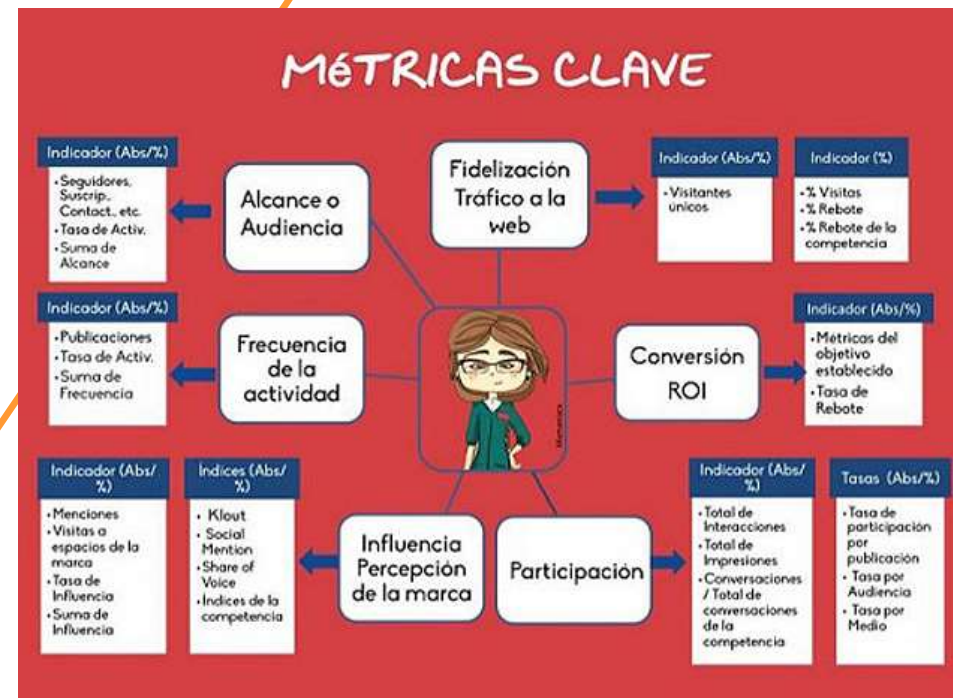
MéTRICAS CLAVE

Indicador (Abs/%)
- Seguidores, Suscrip., Contact., etc.
- Tasa de Activ.
- Suma de Alcance

Alcance o Audiencia

Fidelización Tráfico a la web

Indicador (Abs/%)
- Visitantes únicos

Indicador (%)
- % Visitas
- % Rebote
- % Rebote de la competencia

Indicador (Abs/%)
- Publicaciones
- Tasa de Activ.
- Suma de Frecuencia

Frecuencia de la actividad

Conversión ROI

Indicador (Abs/%)
- Métricas del objetivo establecido
- Tasa de Rebote

Indicador (Abs/%)
- Menciones
- Visitas a espacios de la marca
- Tasa de Influencia
- Suma de Influencia

Indices (Abs/%)
- Klout
- Social Mention
- Share of Voice
- Indices de la competencia

Influencia Percepción de la marca

Participación

Indicador (Abs/%)
- Total de Interacciones
- Total de Impresiones
- Conversaciones / Total de conversaciones de la competencia

Tasas (Abs/%)
- Tasa de participación por publicación
- Tasa por Audiencia
- Tasa por Medio